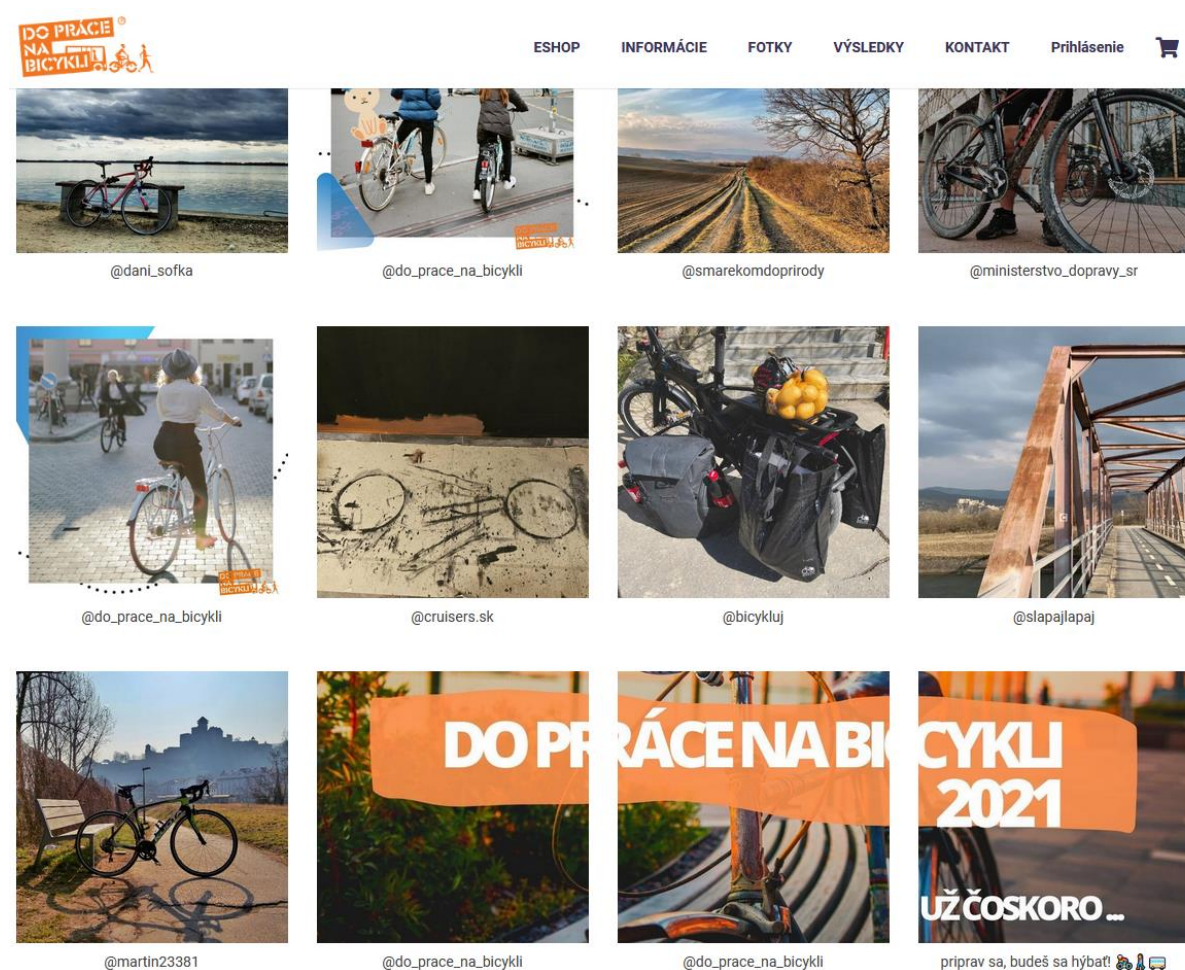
DO PRÁCE NA BICYKLI ®

ESHOP INFORMÁCIE FOTKY VÝSLEDKY KONTAKT Prihlásenie

@dani_sofka

@do_prace_na_bicykli

@smarekomdoprirody

@ministerstvo_dopravy_sr

@do_prace_na_bicykli

@cruisers.sk

@bicykluj

@slapajlapaj

@martin23381

DO PR ÁCE NA BI CYKLI 2021

UŽ ČOSKORO...

@do_prace_na_bicykli

@do_prace_na_bicykli

priprav sa, budeš sa hýbať! 🚴🚶🚌